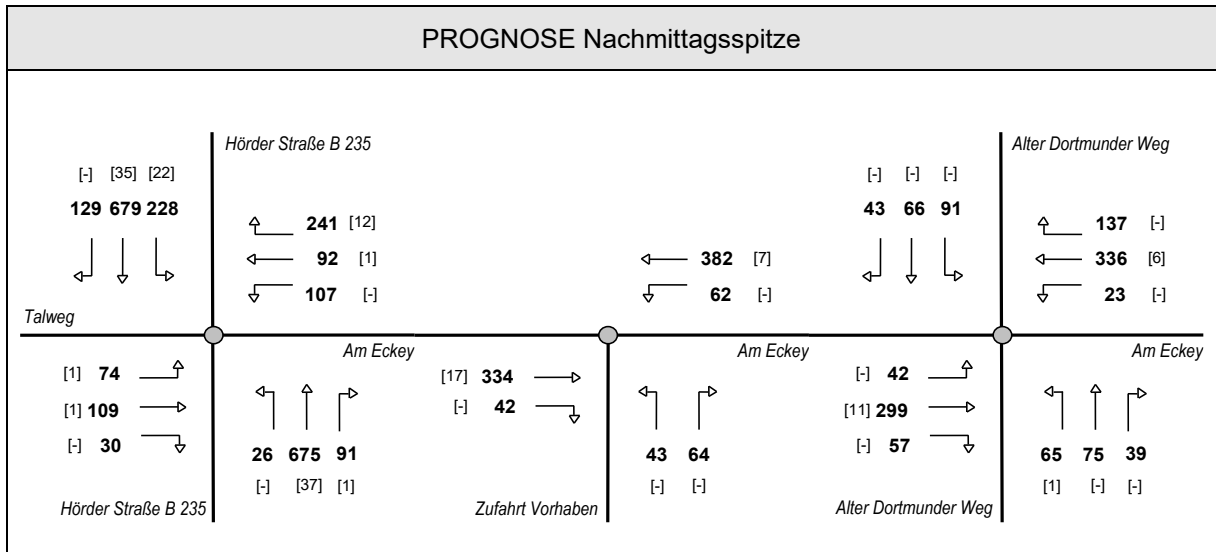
PROGNOSE Nachmittagsspitze

Hörder Straße B 235

[-] [35] [22]
129 679 228

241 [12]
92 [1]
107 [-]

Talweg

382 [7]
62 [-]

Alter Dortmunder Weg

[-] [-] [-]
43 66 91

137 [-]
336 [6]
23 [-]

Am Eckey

[1] 74
[1] 109
[-] 30

26 675 91
[-] [37] [1]

Hörder Straße B 235

[17] 334
[-] 42

Zufahrt Vorhaben

Am Eckey

43 64
[-] [-]

[-] 42
[11] 299
[-] 57

Alter Dortmunder Weg

Am Eckey

65 75 39
[1] [-] [-]